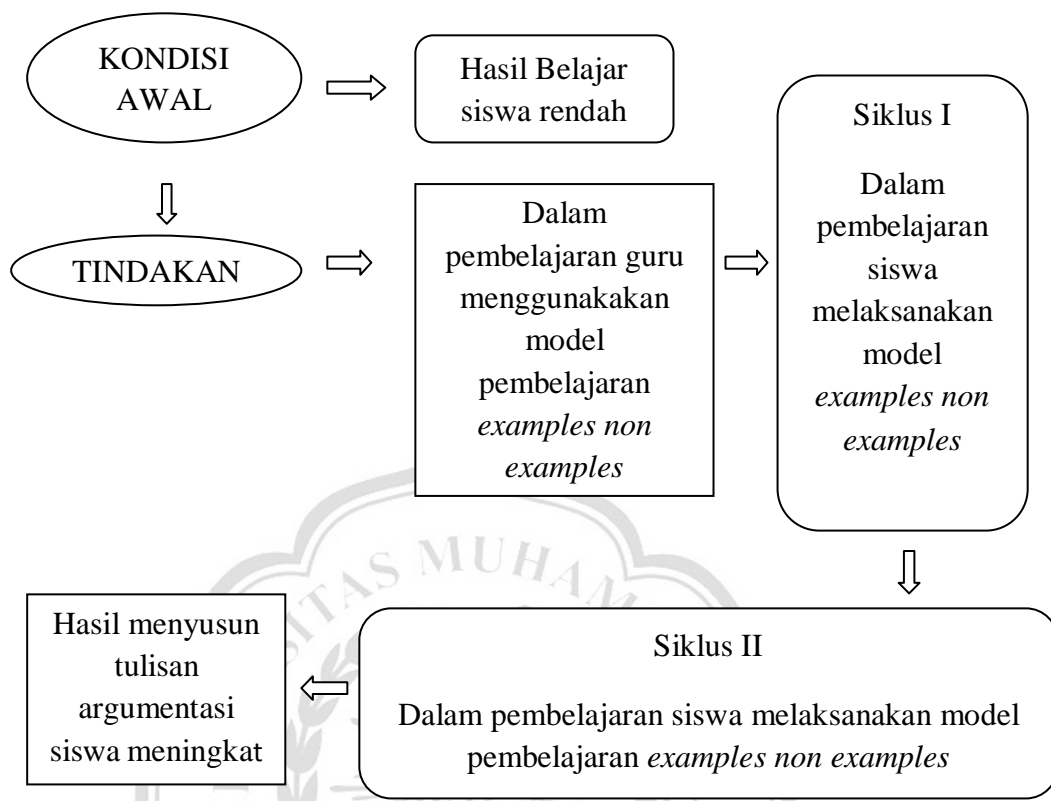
KONDISI AWAL

Hasil Belajar siswa rendah

TINDAKAN

Dalam pembelajaran guru menggunakakan model pembelajaran *examples non examples*

Siklus I

Dalam pembelajaran siswa melaksanakan model *examples non examples*

Siklus II

Dalam pembelajaran siswa melaksanakan model pembelajaran *examples non examples*

Hasil menyusun tulisan argumentasi siswa meningkat

TAS MUHAM